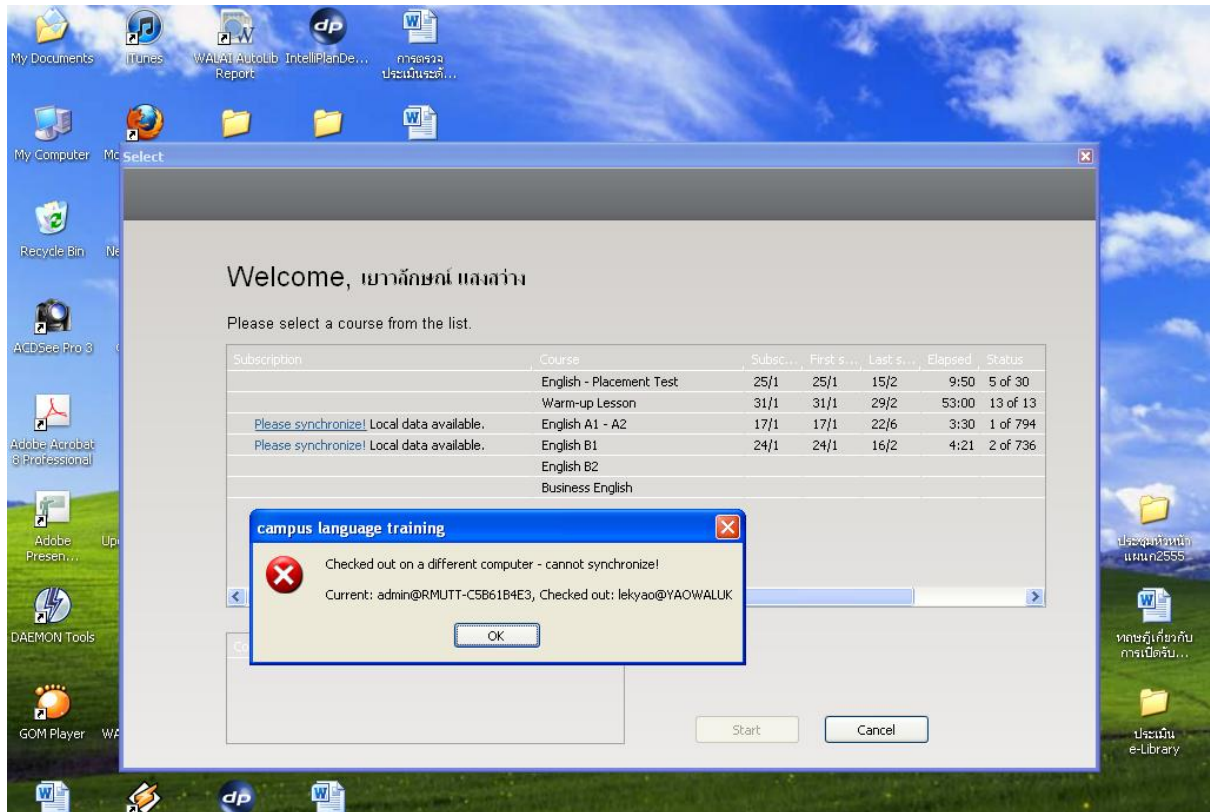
My Documents
iTunes
WALAI AutoLib Report
IntelliPlanDe...
การตรวจประเมินระดั...

My Computer
Mc
Select

Recycle Bin
Ne

ACDSee Pro 3

Adobe Acrobat 8 Professional

Adobe Presen...
Up

DAEMON Tools

GOM Player
WA

Welcome, เยาวลักษณ์ แสงสว่าง

Please select a course from the list.

| Subscription | Course | Subsc... | First s... | Last s... | Elapsed | Status |
|---|---|---|---|---|---|---|
| | English - Placement Test | 25/1 | 25/1 | 15/2 | 9:50 | 5 of 30 |
| | Warm-up Lesson | 31/1 | 31/1 | 29/2 | 53:00 | 13 of 13 |
| Please synchronize! Local data available. | English A1 - A2 | 17/1 | 17/1 | 22/6 | 3:30 | 1 of 794 |
| Please synchronize! Local data available. | English B1 | 24/1 | 24/1 | 16/2 | 4:21 | 2 of 736 |
| | English B2 | | | | | |
| | Business English | | | | | |

campus language training

Checked out on a different computer - cannot synchronize!

Current: admin@RMUTT-C5B61B4E3, Checked out: lekyao@YAOWALUK

OK

Start
Cancel

ประชุมหัวหน้าแผนก2555...
หฤษฎีเกี่ยวกับการเปิดรับ...
ประเมิน e-Library